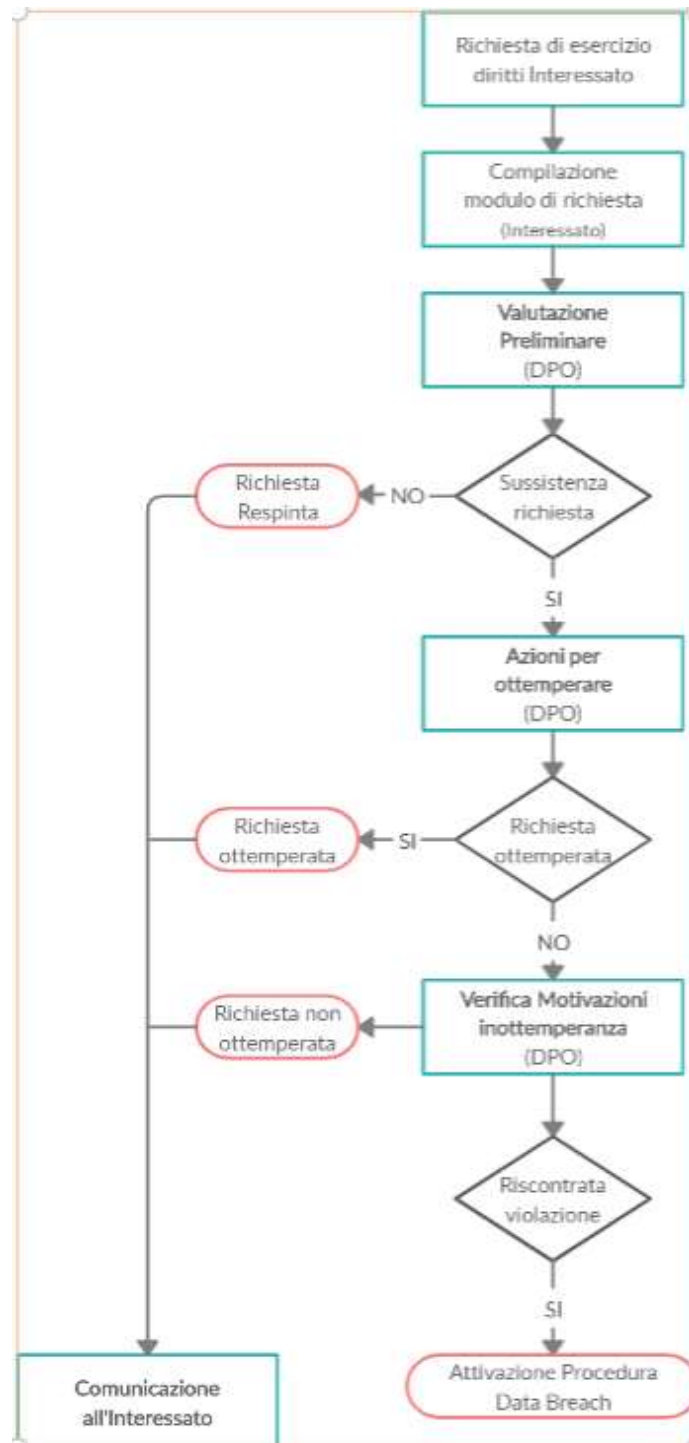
Richiesta di esercizio diritti Interessato

Compilazione modulo di richiesta
(Interessato)

Valutazione Preliminare
(DPO)

Sussistenza richiesta

NO

Richiesta Respinta

SI

Azioni per ottemperare
(DPO)

Richiesta ottemperata

SI

Richiesta ottemperata

NO

Verifica Motivazioni inottemperanza
(DPO)

Richiesta non ottemperata

Riscontrata violazione

SI

Attivazione Procedura Data Breach

Comunicazione all'Interessato